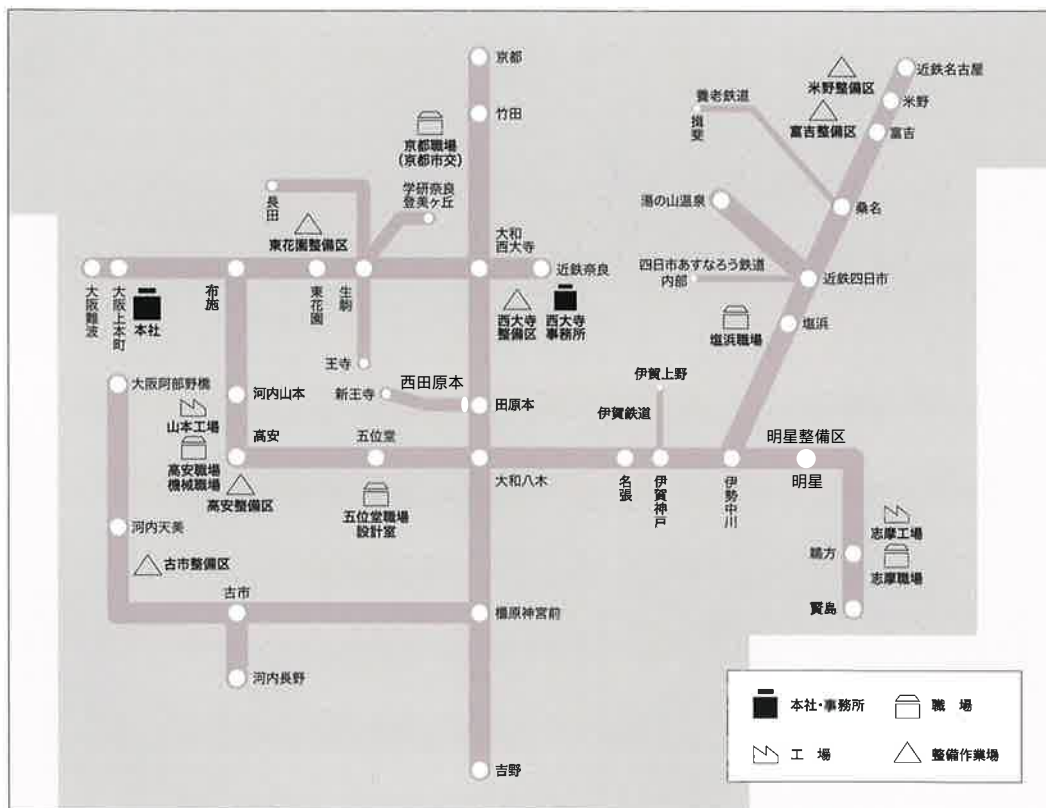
京都
竹田
京都職場
(京都市交)
学研奈良登美ヶ丘
長田
東花園整備区
大和西大寺
近鉄奈良
大阪難波
大阪上本町
本社
布施
東花園
生駒
西大寺整備区
西大寺事務所
王寺
新王寺
西田原本
田原本
大阪阿部野橋
河内山本
山本工場
高安
五位堂
高安職場
機械職場
高安整備区
五位堂職場
設計室
大和八木
河内天美
古市整備区
古市
橿原神宮前
河内長野
吉野
米野整備区
近鉄名古屋
米野
養老鉄道
揖斐
富吉整備区
富吉
湯の山温泉
桑名
四日市あすなろう鉄道
内部
近鉄四日市
塩浜職場
塩浜
伊賀上野
伊賀鉄道
明星整備区
名張
伊賀神戸
伊勢中川
明星
志摩工場
鵜方
志摩職場
賢島
本社・事務所
職場
工場
整備作業場